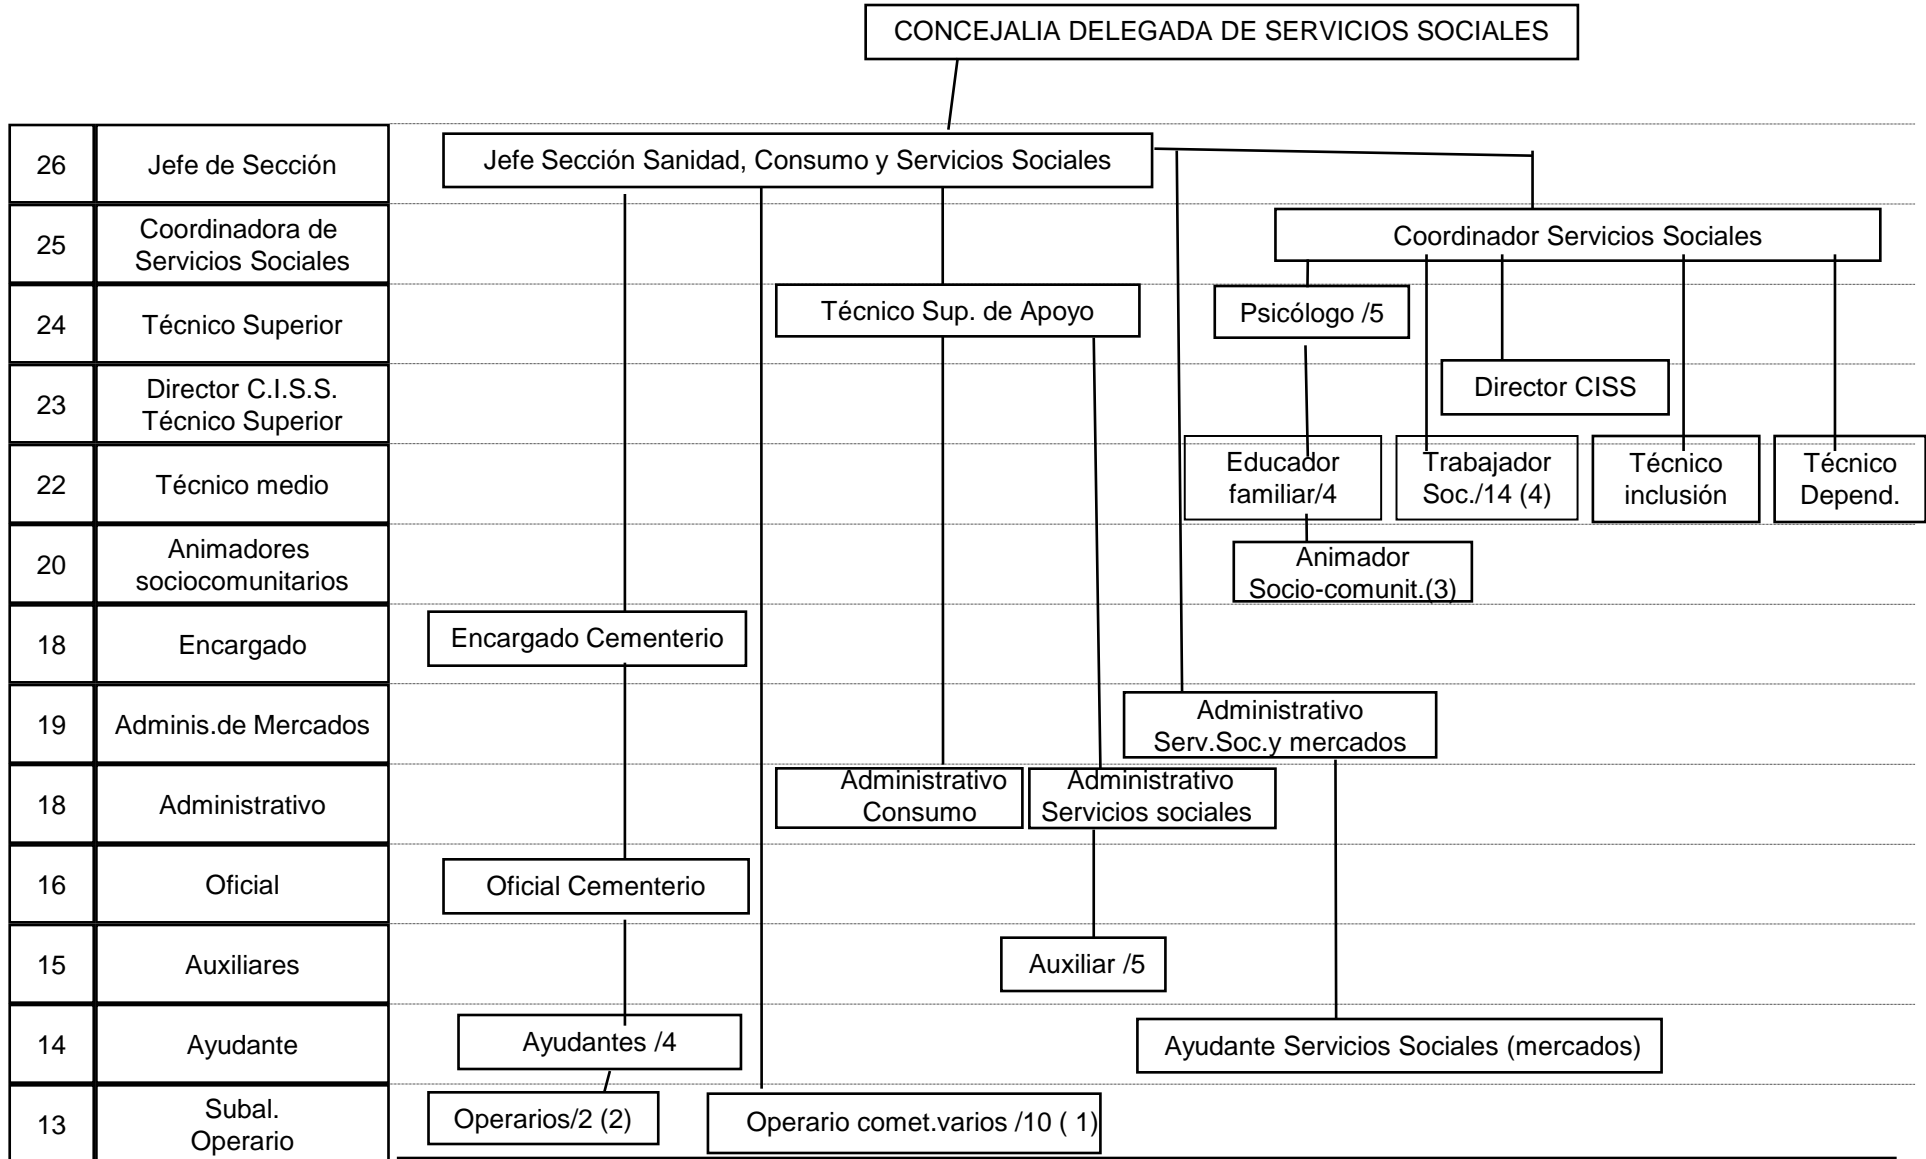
CONCEJALIA DELEGADA DE SERVICIOS SOCIALES

| 26 | Jefe de Sección |
|---|---|
| 25 | Coordinadora de Servicios Sociales |
| 24 | Técnico Superior |
| 23 | Director C.I.S.S. Técnico Superior |
| 22 | Técnico medio |
| 20 | Animadores sociocomunitarios |
| 18 | Encargado |
| 19 | Adminis.de Mercados |
| 18 | Administrativo |
| 16 | Oficial |
| 15 | Auxiliares |
| 14 | Ayudante |
| 13 | Subal. Operario |

Jefe Sección Sanidad, Consumo y Servicios Sociales

Coordinador Servicios Sociales

Técnico Sup. de Apoyo

Psicólogo /5

Director CISS

Educador familiar/4

Trabajador Soc./14 (4)

Técnico inclusión

Técnico Depend.

Animador Socio-comunit.(3)

Encargado Cementerio

Administrativo Serv.Soc.y mercados

Administrativo Consumo

Administrativo Servicios sociales

Oficial Cementerio

Auxiliar /5

Ayudantes /4

Ayudante Servicios Sociales (mercados)

Operarios/2 (2)

Operario comet.varios /10 ( 1)